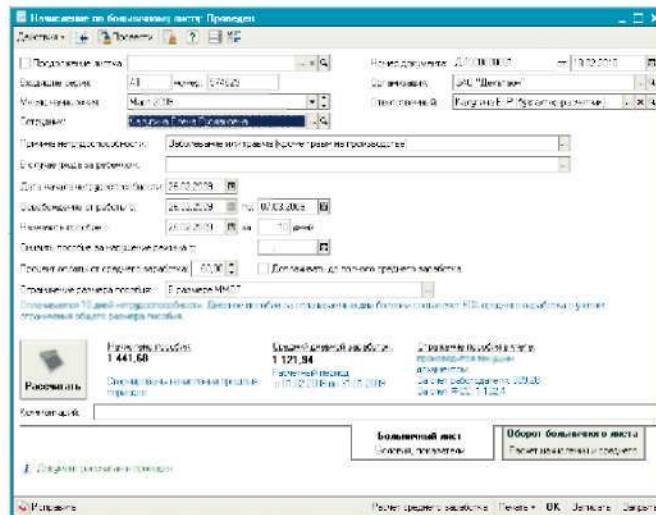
Начисление по больничному листу: Проведен

Действия · Перейти · ?

Продолжение листка

Больничный серия: АЛ номер: 574629

Месяц начисления: Март 2009

Сотрудник: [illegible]

Номер документа: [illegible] от: 19.02.2010

Организация: ЗАО "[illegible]"

Ответственный: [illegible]

Причина нетрудоспособности: Заболевание или травма (кроме травм на производстве)

Вид пособия за ребенком:

Дата начала нетрудоспособности: 26.02.2009

Освобождение от работы с: 26.02.2009 по: 07.03.2009

Начислить пособие с: 26.02.2009 на 10 дней

Снизить пособие за нарушение режима с:

Процент оплаты от среднего заработка: 60,00

Доплачивать до полного среднего заработка

Ограничение размера пособия: В размере ММОТ

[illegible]

Рассчитать

Начислено пособия: 1 441,68

Среднедневной заработок: 1 121,94

Расчетный период: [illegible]

Комментарий:

Больничный лист

Оборот больничного листа

Исправить

Расчет среднего заработка | Печать | OK | Записать | Закрыть